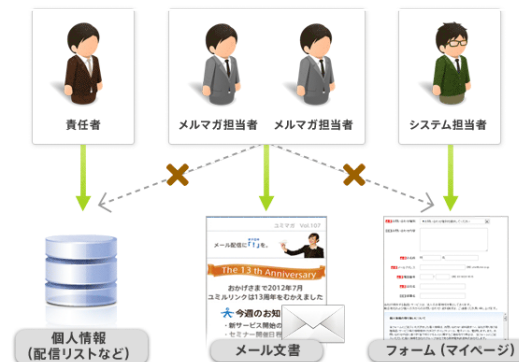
責任者

メルマガ担当者

メルマガ担当者

システム担当者

個人情報
(配信リストなど)

ユミマガ Vol.107

メール配信に「!」を。

The 13th Anniversary

おかげさまで2012年7月
ユミルリンクは13周年をむかえました

今週のお知
・新サービス開始の
・セミナー開催日

メール文書

フォーム (マイページ)